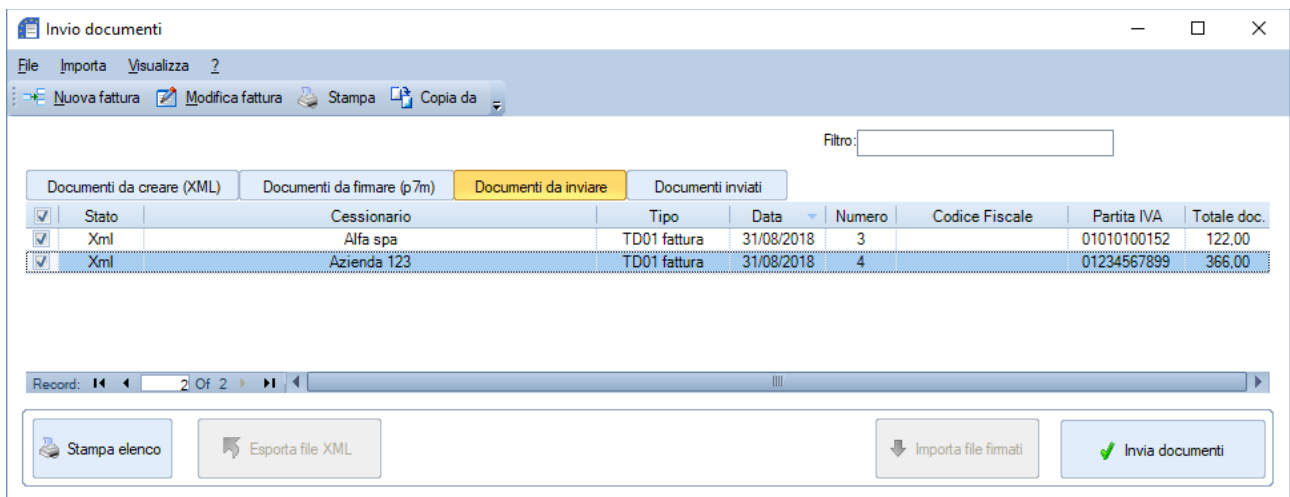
Invio documenti

File Importa Visualizza ?

Nuova fattura Modifica fattura Stampa Copia da

Filtro:

Documenti da creare (XML) Documenti da firmare (p7m) Documenti da inviare Documenti inviati

| | Stato | Cessionario | Tipo | Data | Numero | Codice Fiscale | Partita IVA | Totale doc. |
|---|---|---|---|---|---|---|---|---|
| ☑ | Xml | Alfa spa | TD01 fattura | 31/08/2018 | 3 | | 01010100152 | 122,00 |
| ☑ | Xml | Azienda 123 | TD01 fattura | 31/08/2018 | 4 | | 01234567899 | 366,00 |

Record: 2 Of 2

Stampa elenco Esporta file XML Importa file firmati Invia documenti